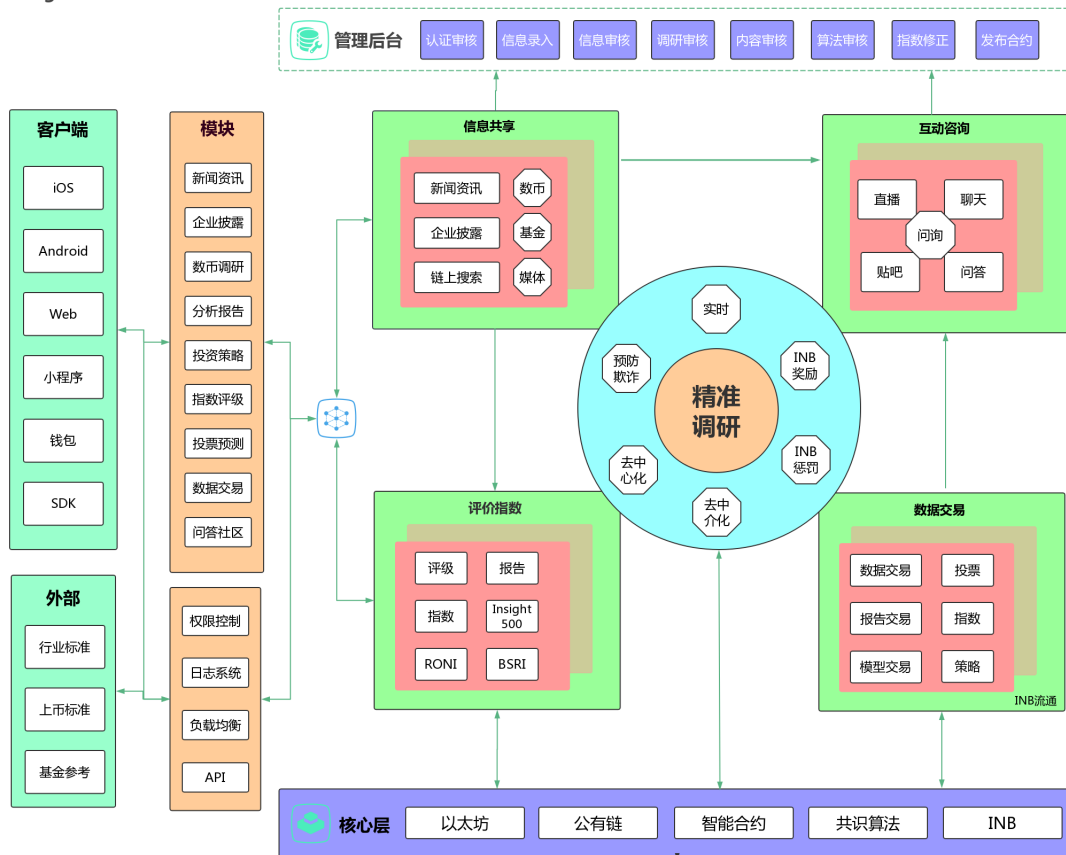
管理后台
认证审核
信息录入
信息审核
调研审核
内容审核
算法审核
指数修正
发布合约

客户端
iOS
Android
Web
小程序
钱包
SDK

模块
新闻资讯
企业披露
数币调研
分析报告
投资策略
指数评级
投票预测
数据交易
问答社区

外部
行业标准
上币标准
基金参考

权限控制
日志系统
负载均衡
API

信息共享
新闻资讯
企业披露
链上搜索
数币
基金
媒体

互动咨询
直播
聊天
问询
贴吧
问答

实时
预防欺诈
INB奖励
精准调研
去中心化
INB惩罚
去中介化

评价指数
评级
报告
指数
Insight 500
RONI
BSRI

数据交易
数据交易
投票
报告交易
指数
模型交易
策略
INB流通

核心层
以太坊
公有链
智能合约
共识算法
INB